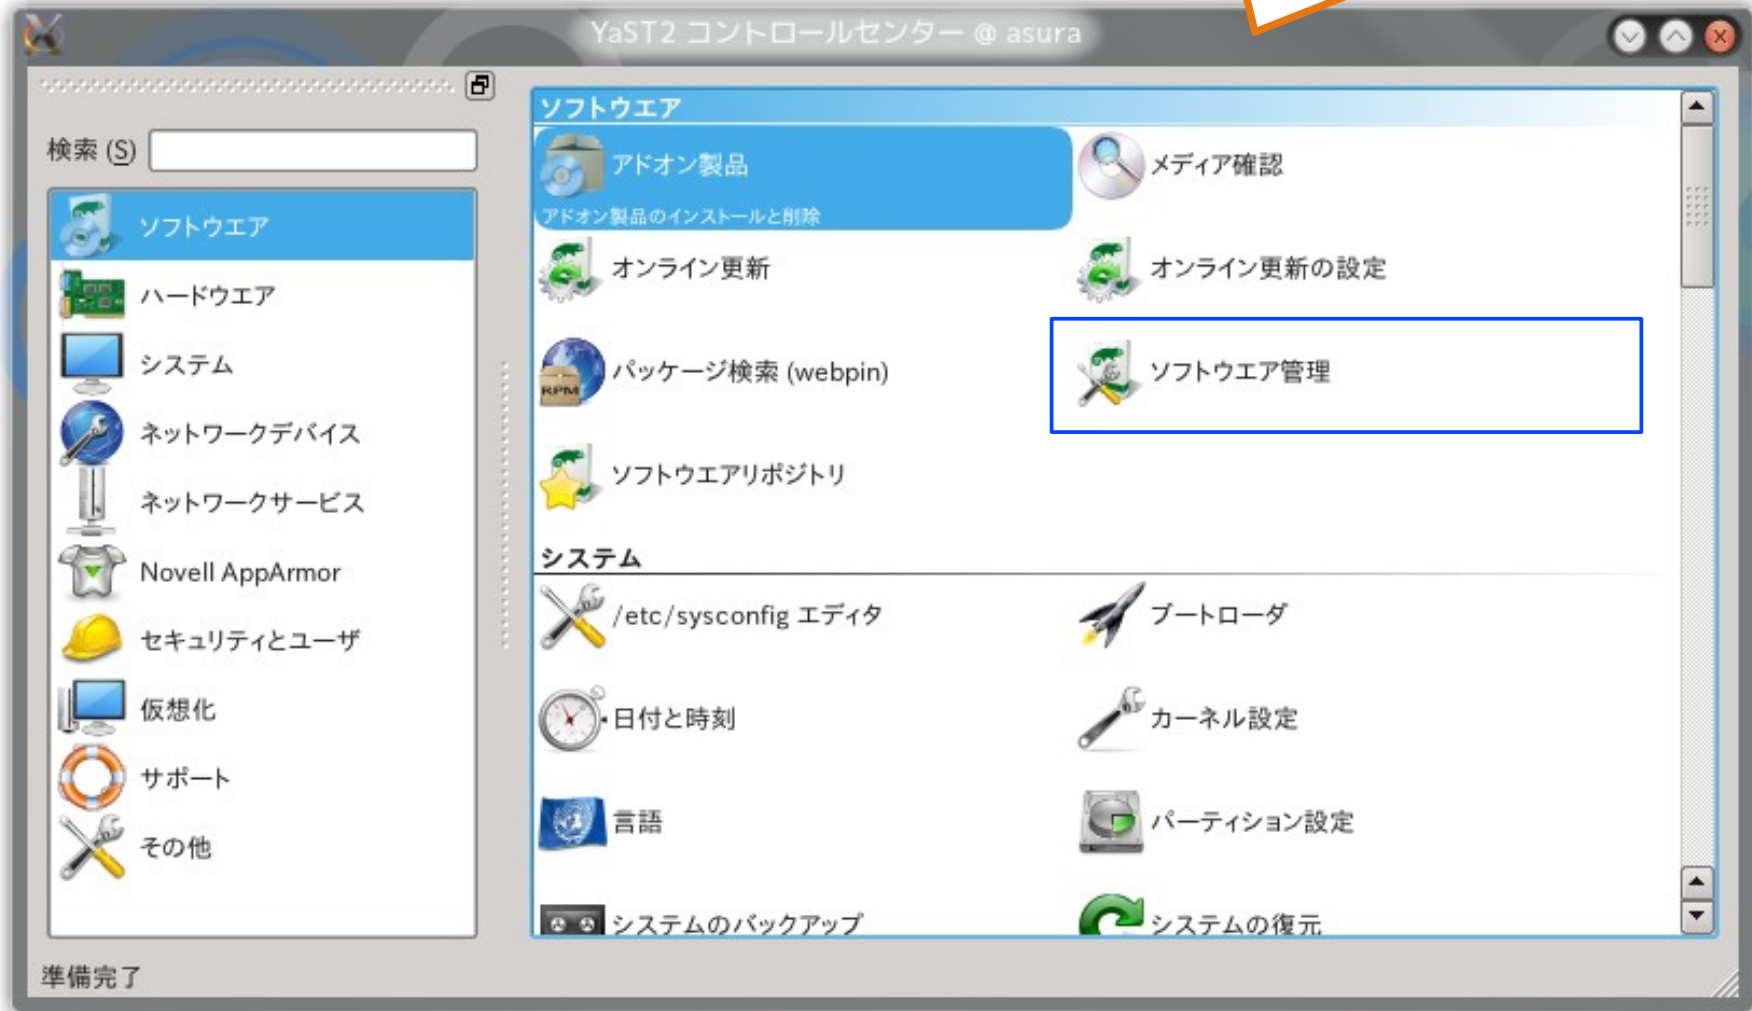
YaST2 コントロールセンター @ asura

検索 (S)

ソフトウエア
ハードウエア
システム
ネットワークデバイス
ネットワークサービス
Novell AppArmor
セキュリティとユーザ
仮想化
サポート
その他

ソフトウエア

アドオン製品
アドオン製品のインストールと削除
メディア確認
オンライン更新
オンライン更新の設定
パッケージ検索 (webpin)
ソフトウエア管理
ソフトウエアリポジトリ

システム

/etc/sysconfig エディタ
ブートローダ
日付と時刻
カーネル設定
言語
パーティション設定
システムのバックアップ
システムの復元

準備完了